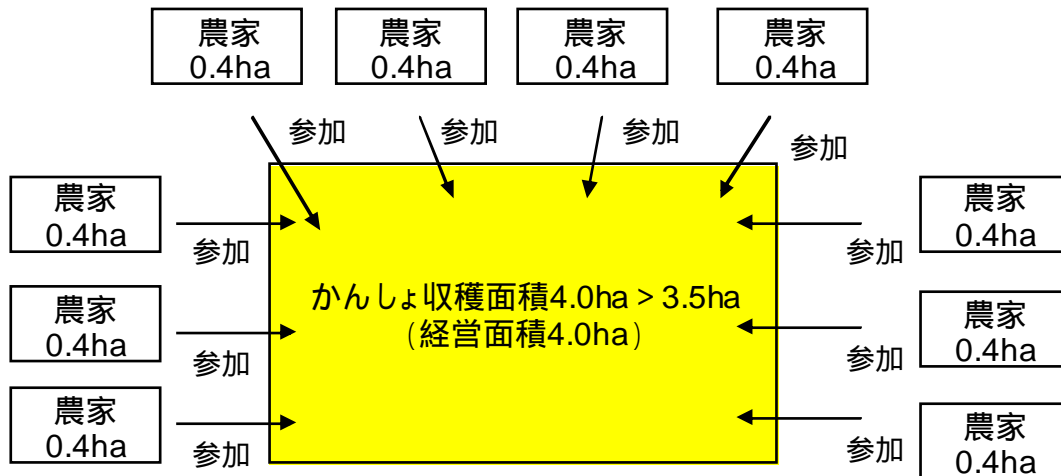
農家
0.4ha

農家
0.4ha

農家
0.4ha

農家
0.4ha

参加

参加

参加

参加

農家
0.4ha

参加

農家
0.4ha

参加

農家
0.4ha

参加

かんしょ収穫面積4.0ha > 3.5ha
（経営面積4.0ha）

農家
0.4ha

参加

農家
0.4ha

参加

農家
0.4ha

参加